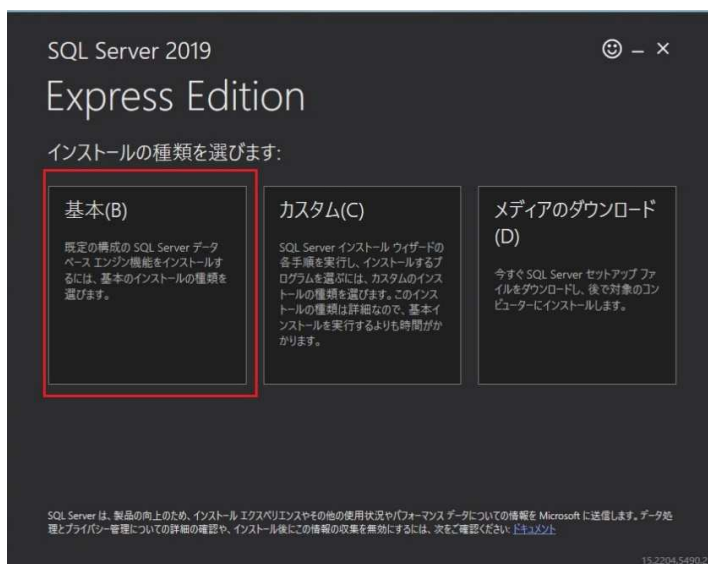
SQL Server 2019

☺ – ×

Express Edition

インストールの種類を選びます:

基本(B)

既定の構成の SQL Server データベース エンジン機能をインストールするには、基本のインストールの種類を選びます。

カスタム(C)

SQL Server インストール ウィザードの各手順を実行し、インストールするプログラムを選ぶには、カスタムのインストールの種類を選びます。このインストールの種類は詳細なので、基本インストールを実行するよりも時間がかかります。

メディアのダウンロード(D)

今すぐ SQL Server セットアップ ファイルをダウンロードし、後で対象のコンピューターにインストールします。

SQL Server は、製品の向上のため、インストール エクスペリエンスやその他の使用状況やパフォーマンス データについての情報を Microsoft に送信します。データ処理とプライバシー管理についての詳細の確認や、インストール後にこの情報の収集を無効にするには、次をご確認ください: ドキュメント

15.2204.5490.2